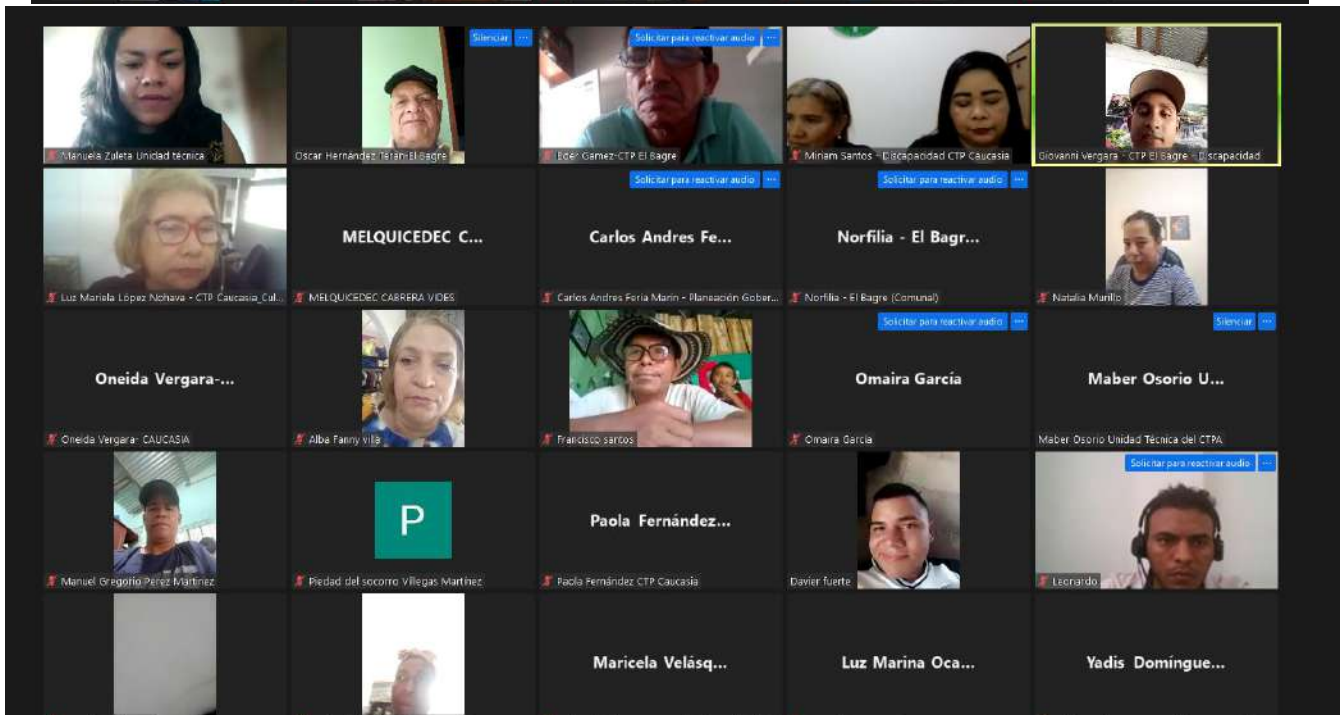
Manuela Zuleta Unidad técnica

Silenciar ···
Oscar Hernández Terán El Bagre

Solicitar para reactivar audio ···
Eder Gamez-CTP El Bagre

Miriam Santos - Discapacidad CTP Caucasia

Giovanni Vergara - CTP El Bagre - Discapacidad

Luz Mariela López Nohava - CTP Caucasia_Cal...

MELQUICEDEC C...
MELQUICEDEC CABRERA VIDES

Solicitar para reactivar audio ···
Carlos Andres Fe...
Carlos Andres Feria Marin - Planeación Gober...

Solicitar para reactivar audio ···
Norfilia - El Bagr...
Norfilia - El Bagre (Comunal)

Natalia Murillo

Oneida Vergara-...
Oneida Vergara- CAUCASIA

Alba Fanny vila

Francisco santos

Solicitar para reactivar audio ···
Omaira Garcia
Omaira Garcia

Silenciar ···
Maber Osorio U...
Maber Osorio Unidad Técnica del CTPA

Manuel Gregorio Pérez Martinez

P
Piedad del socorro Villegas Martinez

Paola Fernández...
Paola Fernández CTP Caucasia

Davier fuerte

Solicitar para reactivar audio ···
Leonardo

Maricela Velásq...

Luz Marina Oca...

Yadis Domíngue...